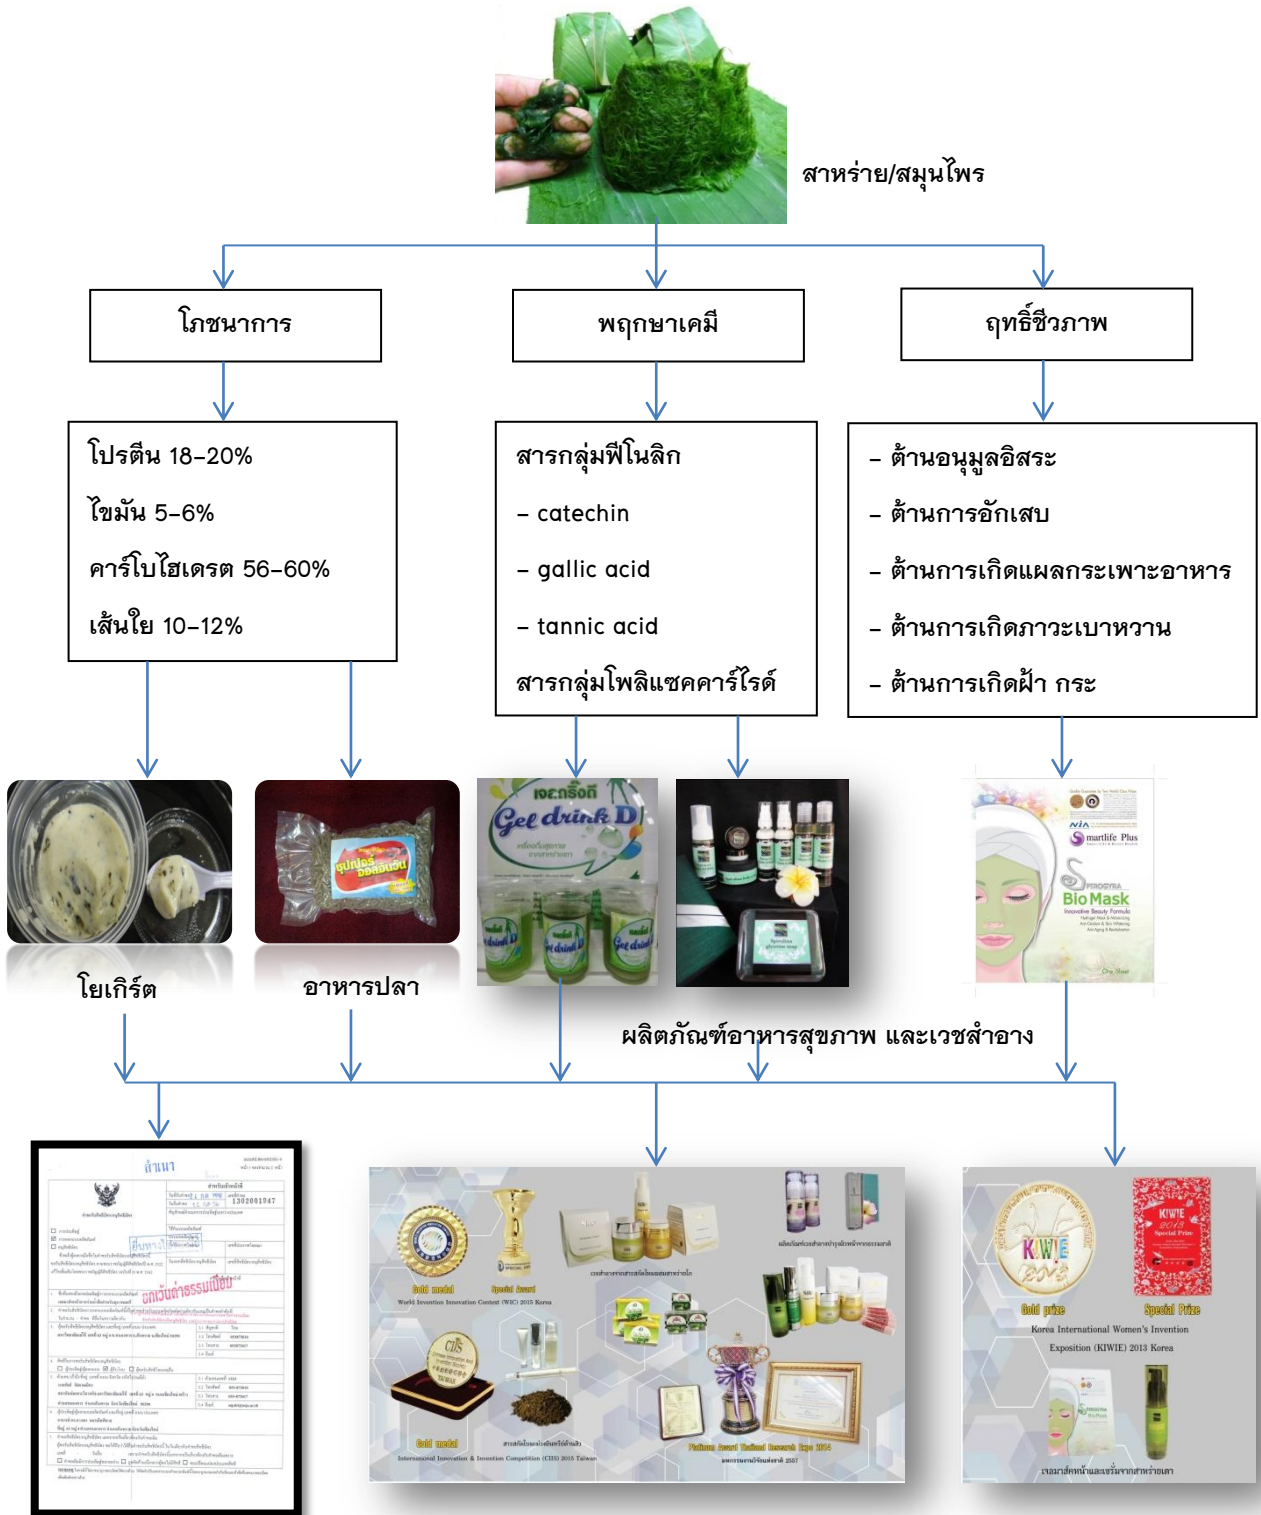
สาหร่าย/สมุนไพร

โภชนาการ

พฤกษาเคมี

ฤทธิ์ชีวภาพ

โปรตีน 18-20%

ไขมัน 5-6%

คาร์โบไฮเดรต 56-60%

เส้นใย 10-12%

สารกลุ่มฟีโนลิก

- catechin

- gallic acid

- tannic acid

สารกลุ่มโพลิแซคคาร์ไรด์

- ต้านอนุมูลอิสระ

- ต้านการอักเสบ

- ต้านการเกิดแผลกระเพาะอาหาร

- ต้านการเกิดภาวะเบาหวาน

- ต้านการเกิดฝ้า กระ

ซุปเปอร์ออลอินวัน

เจลดริ้งดี
Gel drink D

Gel drink D

martlife Plus

SPIROGYRA
Bio Mask
Innovative Beauty Formula

โยเกิร์ต

อาหารปลา

ผลิตภัณฑ์อาหารสุขภาพ และเวชสำอาง

สำเนา

1302091947

ยื่นทางไปรษณีย์

ยกเว้นค่าธรรมเนียม

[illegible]

Gold medal

Special Award

World Invention Innovation Contest (WIC) 2015 Korea

CIIS
TAIWAN

Gold medal

International Innovation & Invention Competition (CIIS) 2015 Taiwan

Platinum Award Thailand Research Expo 2014

KIWIE 2013

KIWIE 2013 Special Prize

Gold prize

Special Prize

Korea International Women's Invention Exposition (KIWIE) 2013 Korea